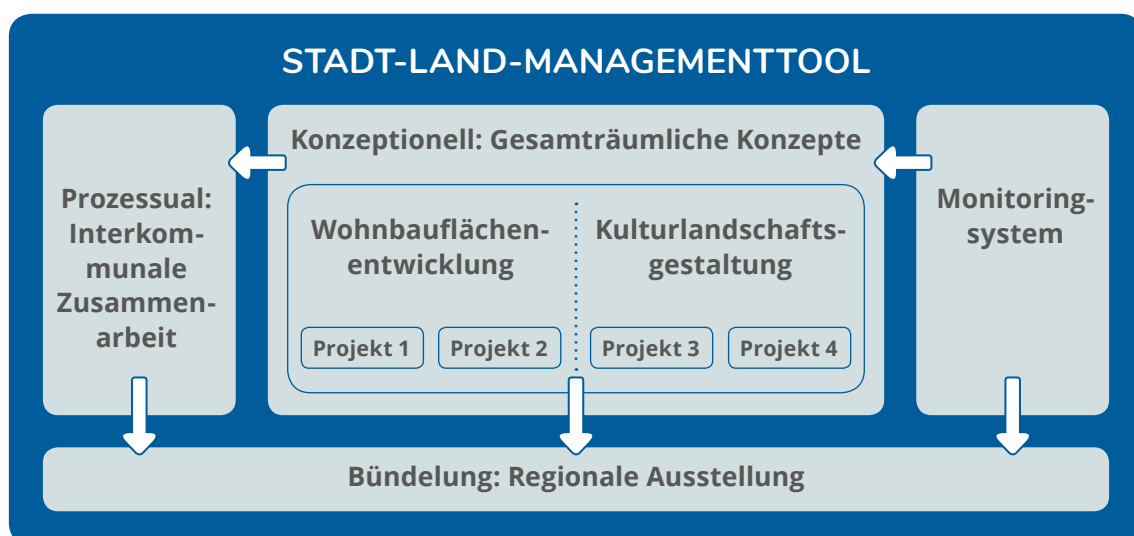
STADT-LAND-MANAGEMENTTOOL

Prozessual: Interkommunale Zusammenarbeit

Konzeptionell: Gesamträumliche Konzepte

Wohnbauflächenentwicklung

Projekt 1

Projekt 2

Kulturlandschaftsgestaltung

Projekt 3

Projekt 4

Monitoringsystem

Bündelung: Regionale Ausstellung